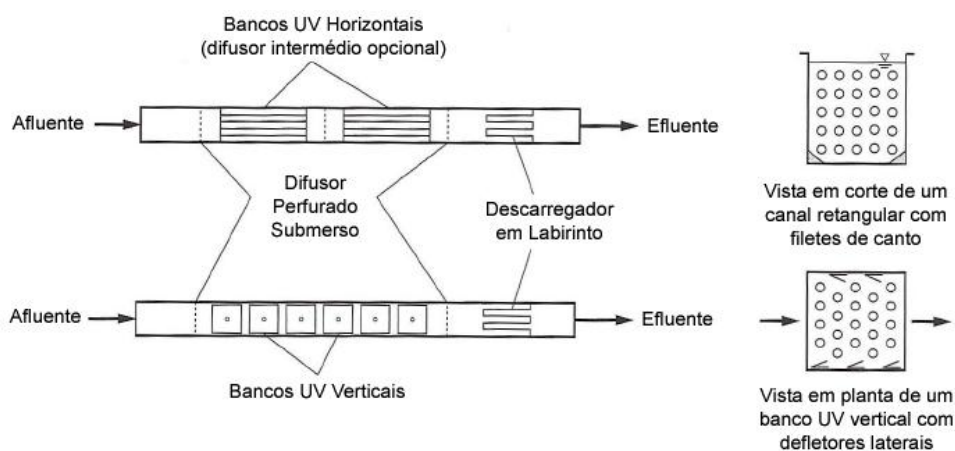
Bancos UV Horizontais
(difusor intermédio opcional)

Afluente

Efluente

Difusor
Perfurado
Submerso

Descarregador
em Labirinto

Afluente

Efluente

Bancos UV Verticais

Vista em corte de um canal retangular com filetes de canto

Vista em planta de um banco UV vertical com defletores laterais